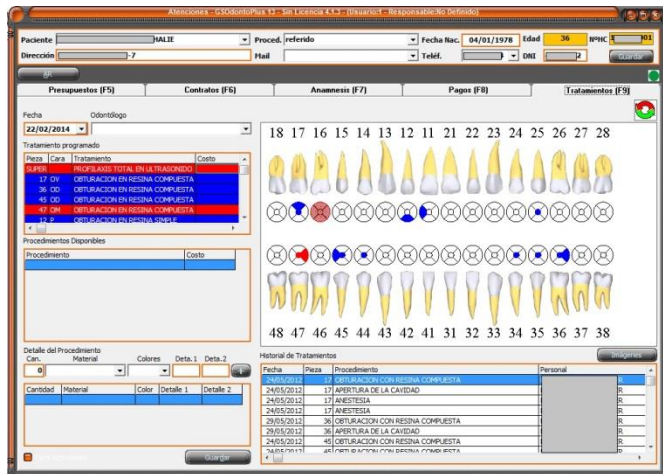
Atenciones - GSOdontoPlus 13 - Sin Licencia 4.1.5 - [Usuario: - Responsable:No Definido]

Paciente HALIE Proced. referido Fecha Nac. 04/01/1978 Edad 36 NºHC 01
Dirección -7 Mail Teléf. DNI 2 Guardar

Presupuestos (F5) | Contratos (F6) | Anamnesis (F7) | Pagos (F8) | Tratamientos (F9)

Fecha Odontólogo
22/02/2014

Tratamiento programado

| Pieza | Cara | Tratamiento | Costo |
|---|---|---|---|
| SUPER | | PROFILAXIS TOTAL EN ULTRASONIDO | |
| 17 | OV | OBTURACION EN RESINA COMPUESTA | |
| 36 | OD | OBTURACION EN RESINA COMPUESTA | |
| 45 | OD | OBTURACION EN RESINA COMPUESTA | |
| 47 | OM | OBTURACION EN RESINA COMPUESTA | |
| 12 | P | OBTURACION EN RESINA SIMPLE | |

Procedimientos Disponibles

| Procedimiento | Costo |
|---|---|

18 17 16 15 14 13 12 11 21 22 23 24 25 26 27 28

48 47 46 45 44 43 42 41 31 32 33 34 35 36 37 38

Detalle del Procedimiento
Can. Material Colores Deta.1 Deta.2
0

| Cantidad | Material | Color | Detalle 1 | Detalle 2 |
|---|---|---|---|---|

Guardar

Historial de Tratamientos Imágenes

| Fecha | Pieza | Procedimiento | Personal |
|---|---|---|---|
| 24/05/2012 | 17 | OBTURACION CON RESINA COMPUESTA | R |
| 24/05/2012 | 17 | APERTURA DE LA CAVIDAD | R |
| 24/05/2012 | 17 | ANESTESIA | R |
| 24/05/2012 | 17 | ANESTESIA | R |
| 29/05/2012 | 36 | OBTURACION CON RESINA COMPUESTA | R |
| 29/05/2012 | 36 | APERTURA DE LA CAVIDAD | R |
| 24/05/2012 | 45 | OBTURACION CON RESINA COMPUESTA | R |
| 24/05/2012 | 45 | OBTURACION CON RESINA COMPUESTA | R |